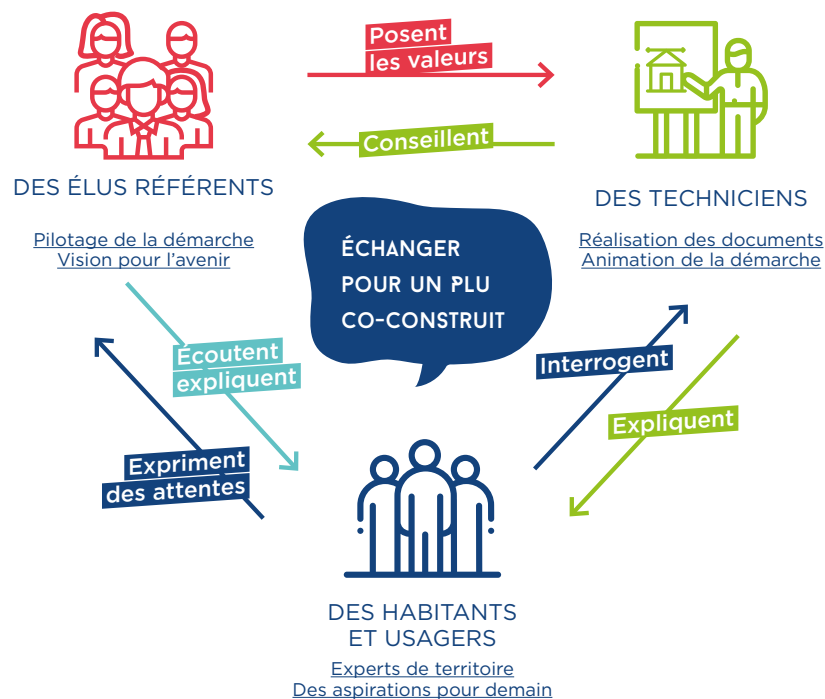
DES ÉLUS RÉFÉRENTS

Pilotage de la démarche
Vision pour l'avenir

Posent les valeurs

Conseillent

DES TECHNICIENS

Réalisation des documents
Animation de la démarche

ÉCHANGER POUR UN PLU CO-CONSTRUIT

Écoutent expliquent

Exprime des attentes

Interrogent

Expliquent

DES HABITANTS ET USAGERS

Experts de territoire
Des aspirations pour demain